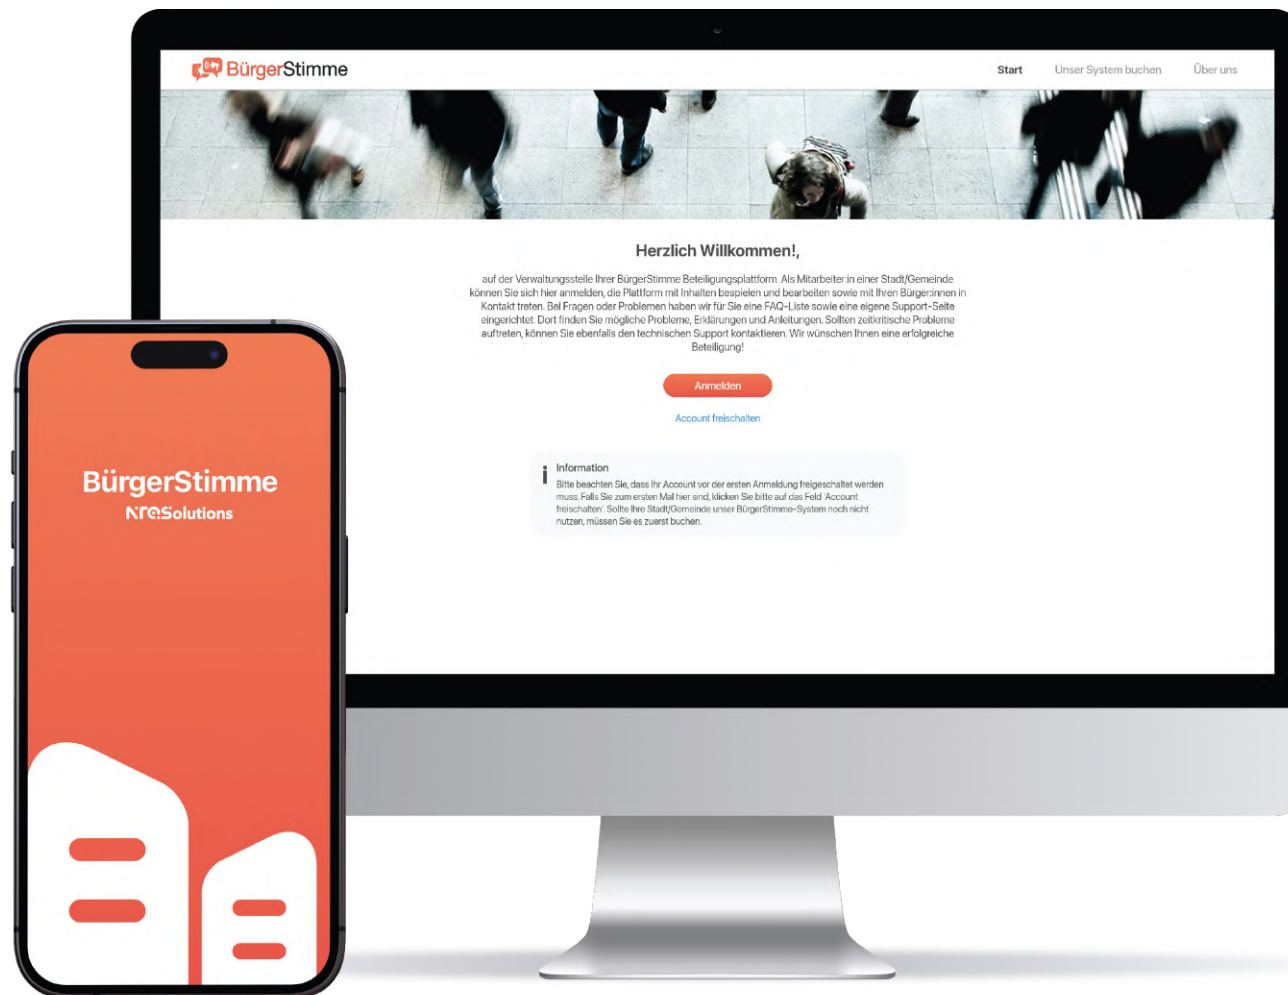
BürgerStimme

Start
Unser System buchen
Über uns

Herzlich Willkommen!,

auf der Verwaltungsstelle Ihrer BürgerStimme Beteiligungsplattform. Als Mitarbeiter:in einer Stadt/Gemeinde können Sie sich hier anmelden, die Plattform mit Inhalten bespielen und bearbeiten sowie mit Ihren Bürger:innen in Kontakt treten. Bei Fragen oder Problemen haben wir für Sie eine FAQ-Liste sowie eine eigene Support-Seite eingerichtet. Dort finden Sie mögliche Probleme, Erklärungen und Anleitungen. Sollten zeitkritische Probleme auftreten, können Sie ebenfalls den technischen Support kontaktieren. Wir wünschen Ihnen eine erfolgreiche Beteiligung!

Anmelden

Account freischalten

Information
Bitte beachten Sie, dass Ihr Account vor der ersten Anmeldung freigeschaltet werden muss. Falls Sie zum ersten Mal hier sind, klicken Sie bitte auf das Feld 'Account freischalten'. Sollte Ihre Stadt/Gemeinde unser BürgerStimme-System noch nicht nutzen, müssen Sie es zuerst buchen.

BürgerStimme
NRSolutions